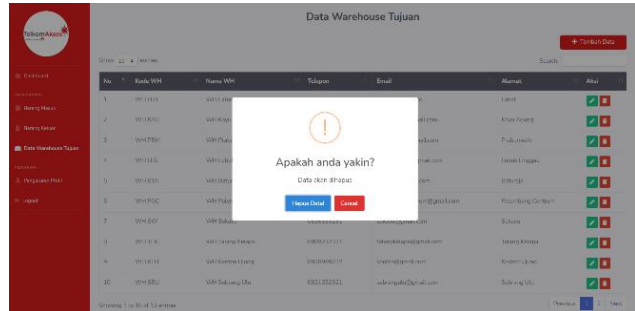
TelkomAkses

Data Warehouse Tujuan

+ Tambah Data

Show 10 entries

Search:

Dashboard

Barang Masuk

Barang Keluar

Data Warehouse Tujuan

Pengaturan Profil

Logout

| No | Kode WH | Nama WH | Telepon | Email | Alamat | Aksi |
|---|---|---|---|---|---|---|
| 1 | WH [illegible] | WH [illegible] | | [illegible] | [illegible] | |
| 2 | WH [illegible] | WH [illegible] | | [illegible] | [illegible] | |
| 3 | WH PBW | WH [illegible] | | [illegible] | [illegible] | |
| 4 | WH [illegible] | WH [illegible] | | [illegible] | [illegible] | |
| 5 | WH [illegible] | WH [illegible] | | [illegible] | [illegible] | |
| 6 | WH PGC | WH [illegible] | | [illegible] | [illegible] | |
| 7 | WH BKV | WH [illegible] | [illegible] | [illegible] | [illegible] | |
| 8 | WH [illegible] | WH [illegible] | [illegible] | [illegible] | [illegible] | |
| 9 | WH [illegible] | WH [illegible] | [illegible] | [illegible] | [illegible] | |
| 10 | WH SBU | WH Subang Ulu | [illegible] | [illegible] | Subang Ulu | |

Showing 1 to 10 of 12 entries

Previous 1 2 Next

!

Apakah anda yakin?

Data akan dihapus

Hapus Data!

Cancel